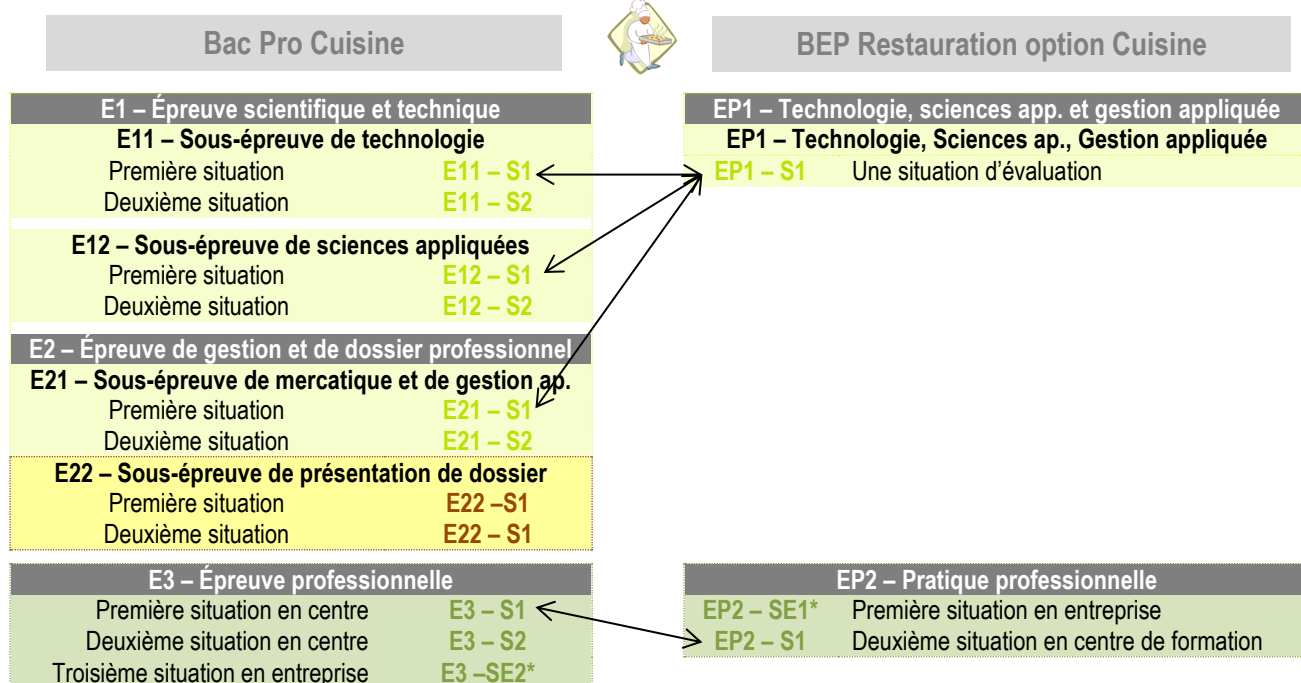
Bac Pro Cuisine

BEP Restauration option Cuisine

E1 – Épreuve scientifique et technique
E11 – Sous-épreuve de technologie
Première situation E11 – S1
Deuxième situation E11 – S2

E12 – Sous-épreuve de sciences appliquées
Première situation E12 – S1
Deuxième situation E12 – S2

E2 – Épreuve de gestion et de dossier professionnel
E21 – Sous-épreuve de mercatique et de gestion ap.
Première situation E21 – S1
Deuxième situation E21 – S2

E22 – Sous-épreuve de présentation de dossier
Première situation E22 –S1
Deuxième situation E22 – S1

E3 – Épreuve professionnelle
Première situation en centre E3 – S1
Deuxième situation en centre E3 – S2
Troisième situation en entreprise E3 –SE2*

EP1 – Technologie, sciences app. et gestion appliquée
EP1 – Technologie, Sciences ap., Gestion appliquée
EP1 – S1 Une situation d'évaluation

EP2 – Pratique professionnelle
EP2 – SE1* Première situation en entreprise
EP2 – S1 Deuxième situation en centre de formation